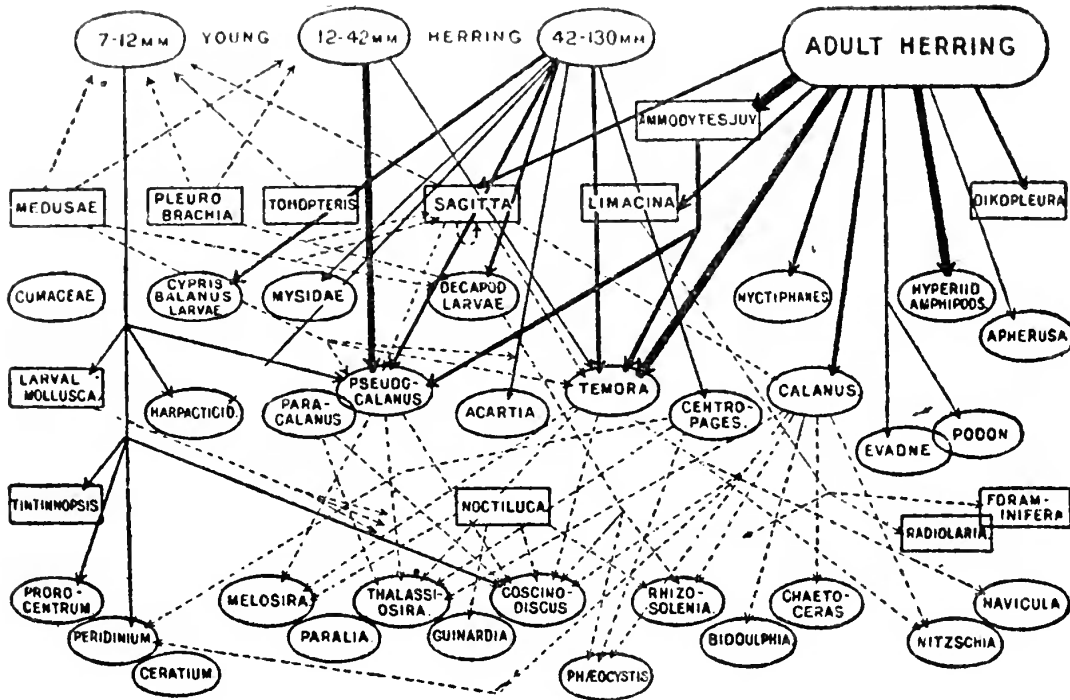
7-12MM YOUNG 12-42MM HERRING 42-130MM

ADULT HERRING

AMMODYTES JUV

MEDUSAE

PLEURO BRACHIA

TOMOPTERIS

SAGITTA

LIMACINA

OIKOPLEURA

CUMACEAE

CYPRIS BALANUS LARVAE

MYSIDAE

DECAPOD LARVAE

NYCTIPHANES

HYPERIID AMPHIPODS

APHERUSA

LARVAL MOLLUSCA

HARPACTICID

PSEUDO-CALANUS

PARA-CALANUS

ACARTIA

TEMORA

CENTRO-PAGES.

CALANUS

EVADNE

PODON

TINTINNOPSIS

NOCTILUCA

FORAM-INIFERA

RADIOLARIA

PRORO-CENTRUM

PERIDINIUM

CERATIUM

MELOSIRA

PARALIA

THALASSI-OSIRA

GUINARDIA

COSCINO-DISCUS

RHIZO-SOLENIA

PHÆOCYSTIS

BIDDULPHIA

CHAETO-CERAS

NITZSCHIA

NAVICULA